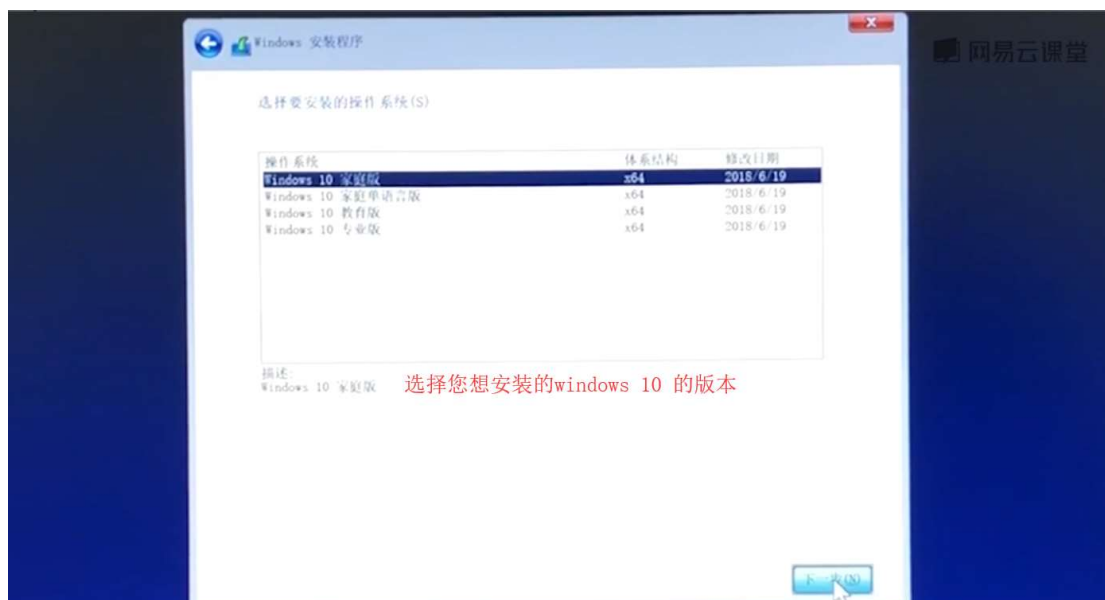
Windows 安装程序

网易云课堂

选择要安装的操作系统(S)

| 操作系统 | 体系结构 | 修改日期 |
|---|---|---|
| Windows 10 家庭版 | x64 | 2018/6/19 |
| Windows 10 家庭单语言版 | x64 | 2018/6/19 |
| Windows 10 教育版 | x64 | 2018/6/19 |
| Windows 10 专业版 | x64 | 2018/6/19 |

描述:
Windows 10 家庭版

选择您想安装的windows 10 的版本

下一步(N)